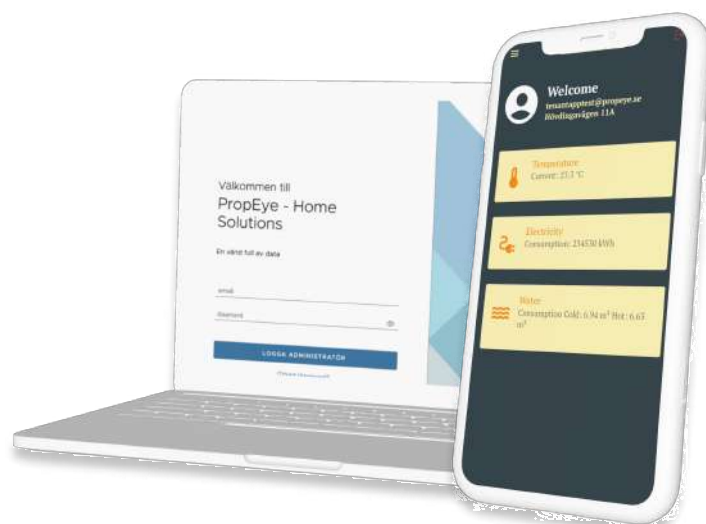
Välkommen till
PropEye - Home Solutions

En värld full av data

email

Password

LOGGA ADMINISTRATÖR

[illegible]

Welcome
tenantapptest@propeye.se
Hövdingavägen 11A

Temperature
Current: 21.3 °C

Electricity
Consumption: 234530 kWh

Water
Consumption Cold: 6.94 m³ Hot: 6.63 m³